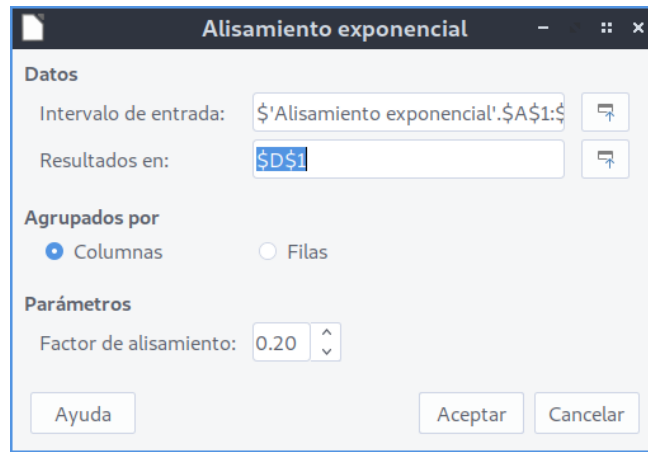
Alisamiento exponencial

Datos

Intervalo de entrada: $'Alisamiento exponencial'.$A$1:$

Resultados en: $D$1

Agrupados por

Columnas

Filas

Parámetros

Factor de alisamiento: 0.20

Ayuda

Aceptar

Cancelar